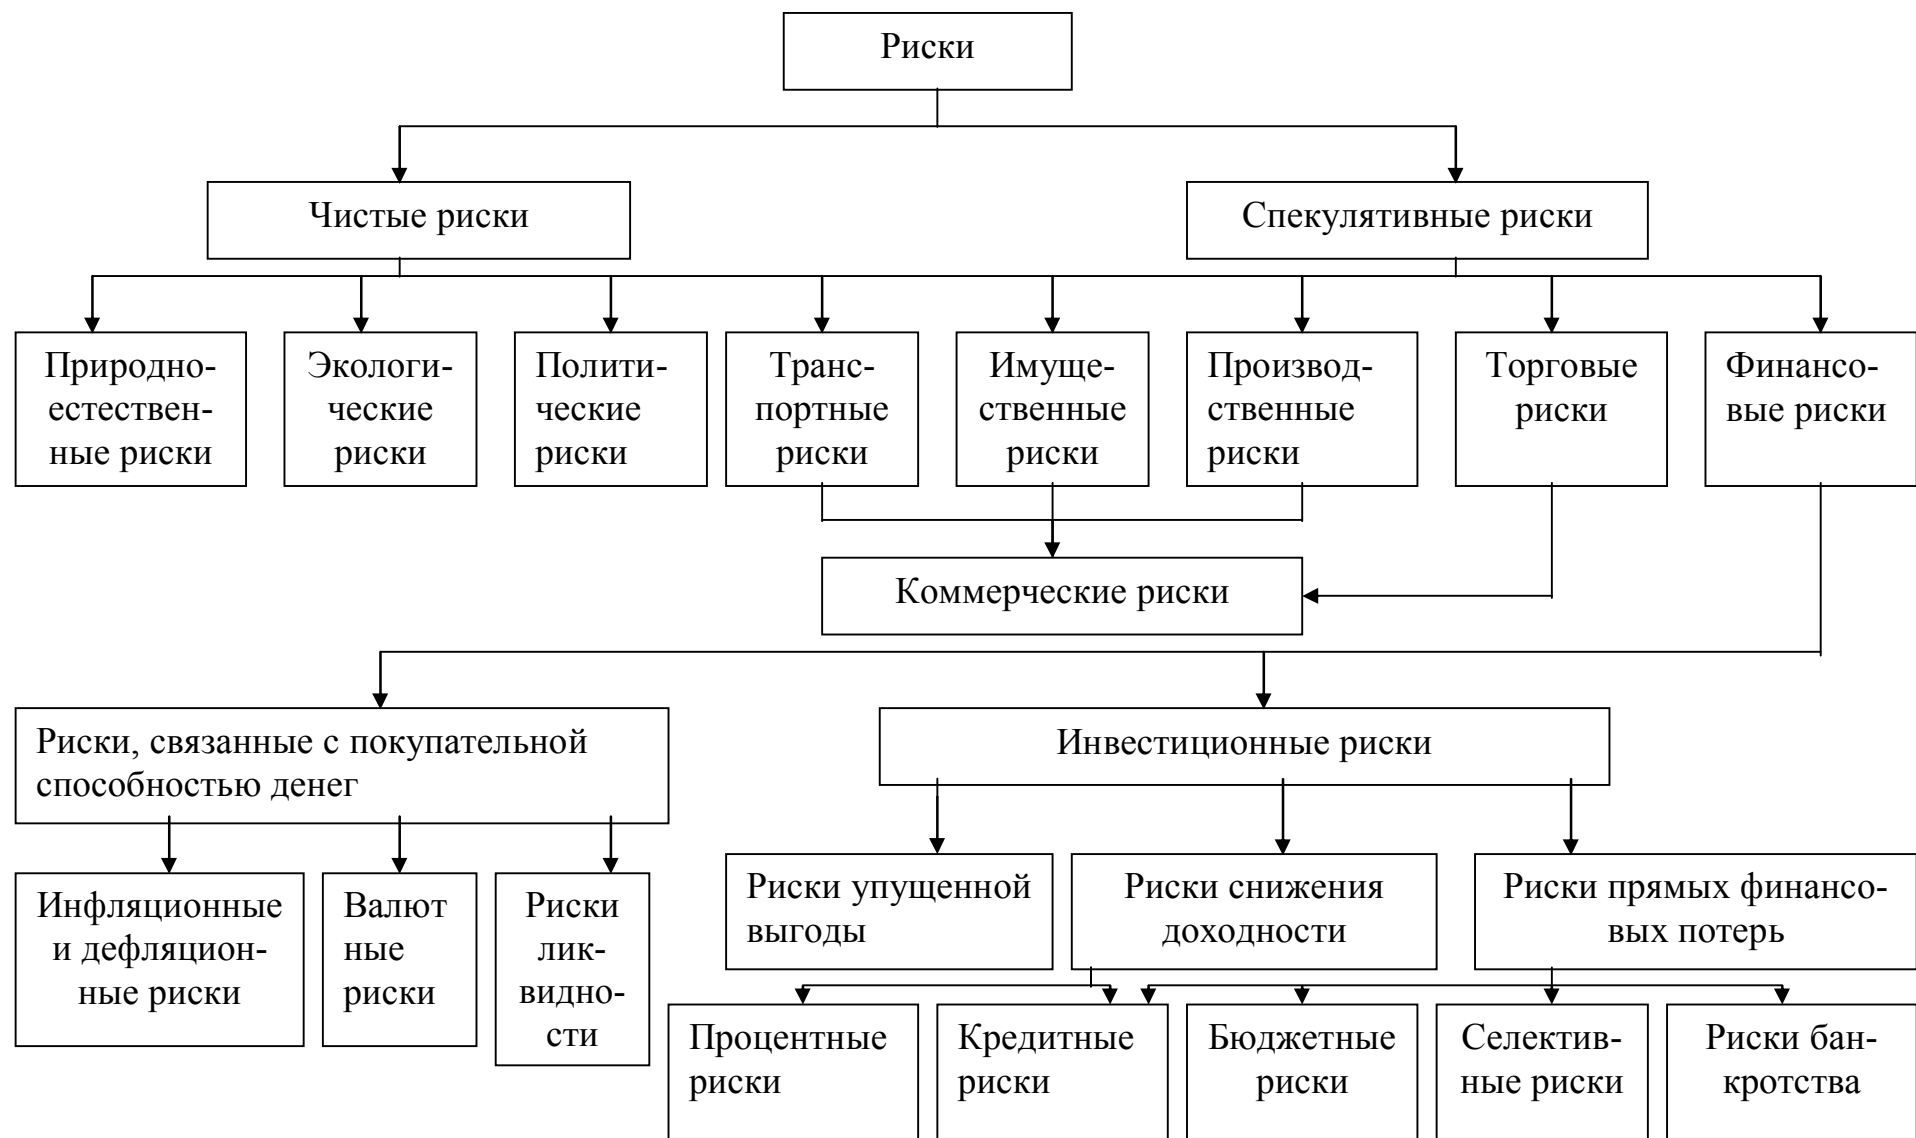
Риски

Чистые риски

Спекулятивные риски

Природноестественные риски

Экологические риски

Политические риски

Транспортные риски

Имущественные риски

Производственные риски

Торговые риски

Финансовые риски

Коммерческие риски

Риски, связанные с покупательной способностью денег

Инвестиционные риски

Инфляционные и дефляционные риски

Валют ные риски

Риски ликвидности

Риски упущенной выгоды

Риски снижения доходности

Риски прямых финансовых потерь

Процентные риски

Кредитные риски

Бюджетные риски

Селективные риски

Риски банкротства